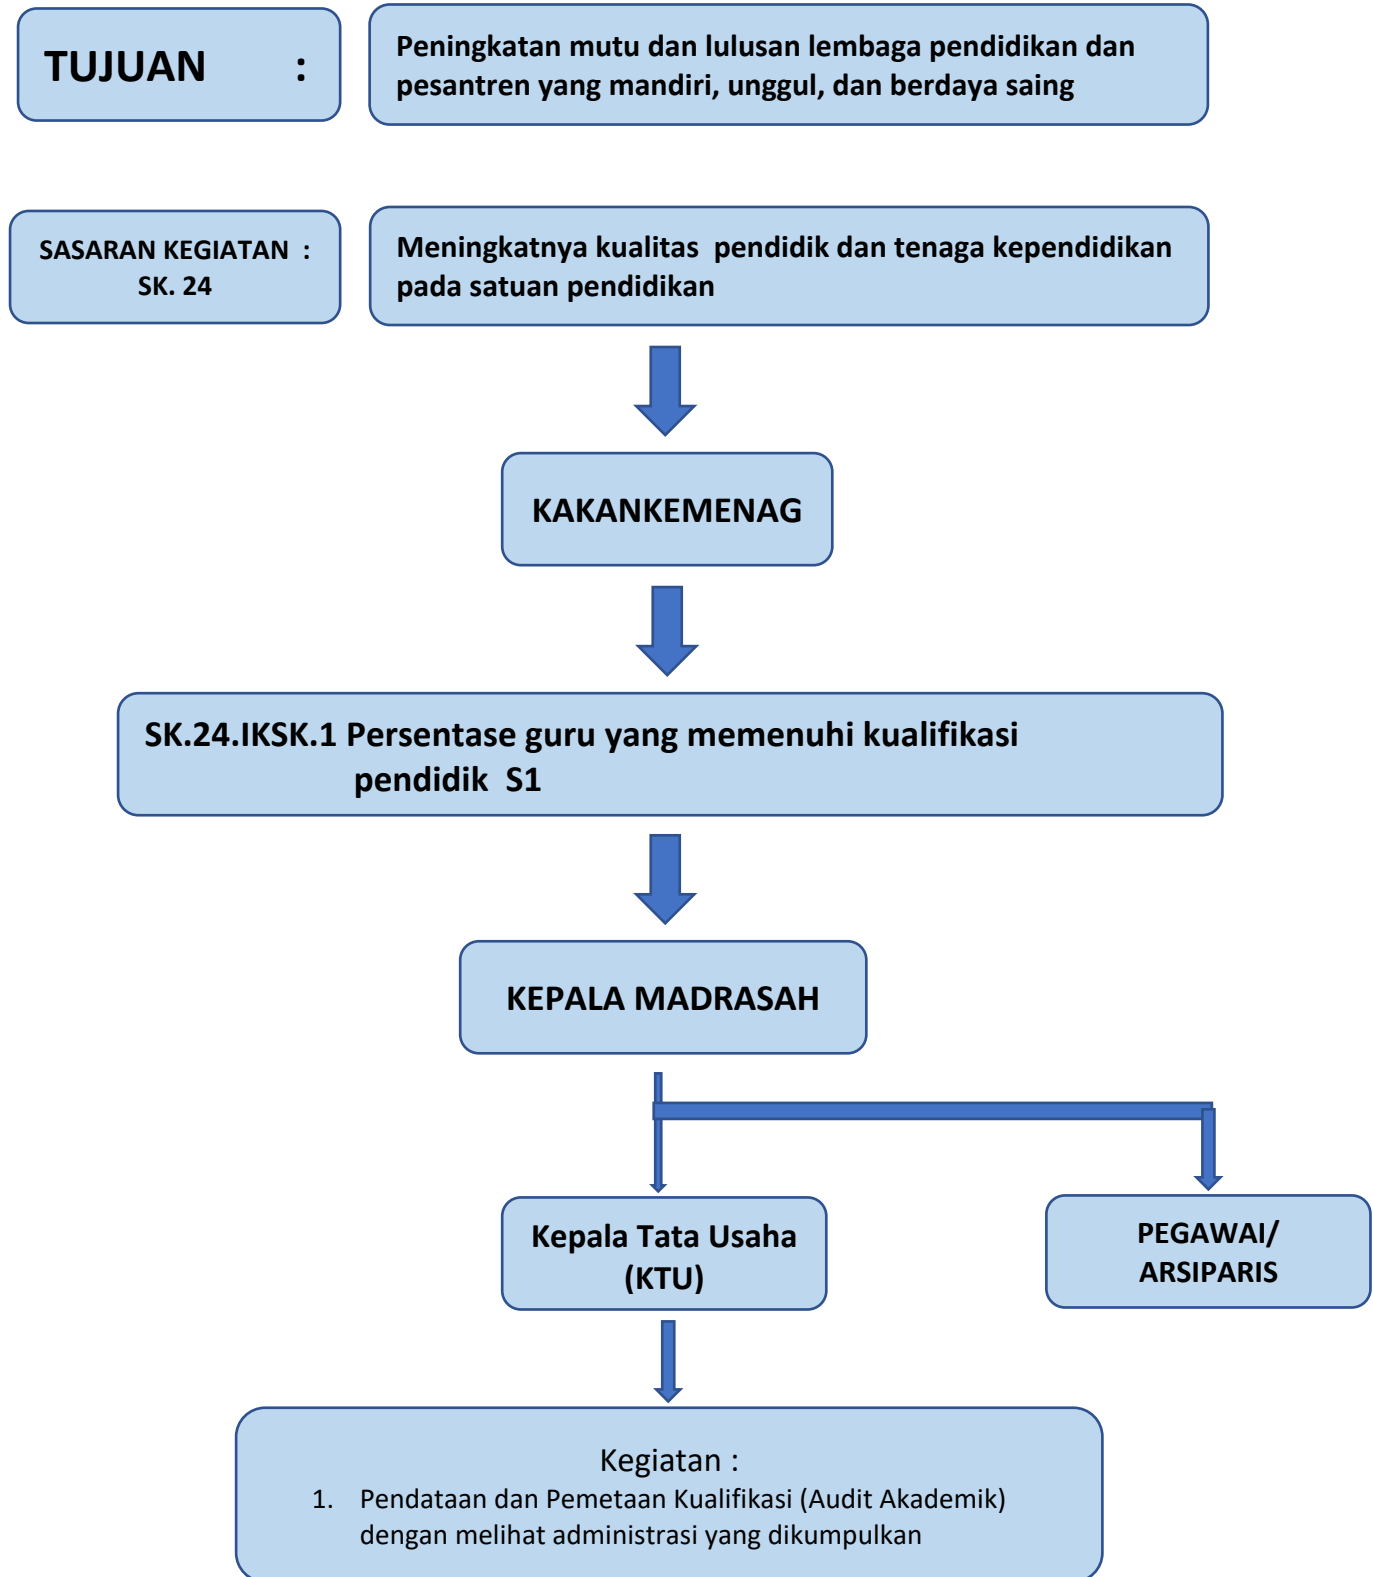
TUJUAN :

Peningkatan mutu dan lulusan lembaga pendidikan dan pesantren yang mandiri, unggul, dan berdaya saing

SASARAN KEGIATAN : SK. 24

Meningkatnya kualitas pendidik dan tenaga kependidikan pada satuan pendidikan

KAKANKEMENAG

SK.24.IKSK.1 Persentase guru yang memenuhi kualifikasi pendidik S1

KEPALA MADRASAH

Kepala Tata Usaha (KTU)

PEGAWAI/ ARSIPARIS

Kegiatan :
1. Pendataan dan Pemetaan Kualifikasi (Audit Akademik) dengan melihat administrasi yang dikumpulkan